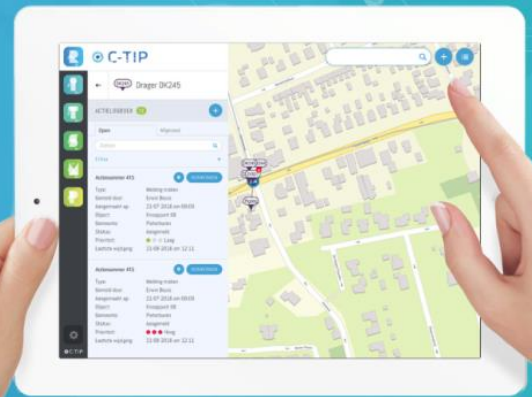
C-TIP

Drager DK245

ACTIELIJST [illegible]

Open

Wijzigen

Zoeken

Filter

Actienummer 451

Type: Melding maken
Gemeld door: Ernst Bors
Aangemaakt op: 22-07-2018 om 09:59
Object: Knooppunt 08
Gemeente: Peterburen
Status: Aangemaakt
Prioriteit: Laag
Laatste wijziging: 22-08-2018 om 12:11

Actienummer 451

Type: Melding maken
Gemeld door: Ernst Bors
Aangemaakt op: 22-07-2018 om 09:59
Object: Knooppunt 08
Gemeente: Peterburen
Status: Aangemaakt
Prioriteit: Hoog
Laatste wijziging: 22-08-2018 om 12:11

C-TIP